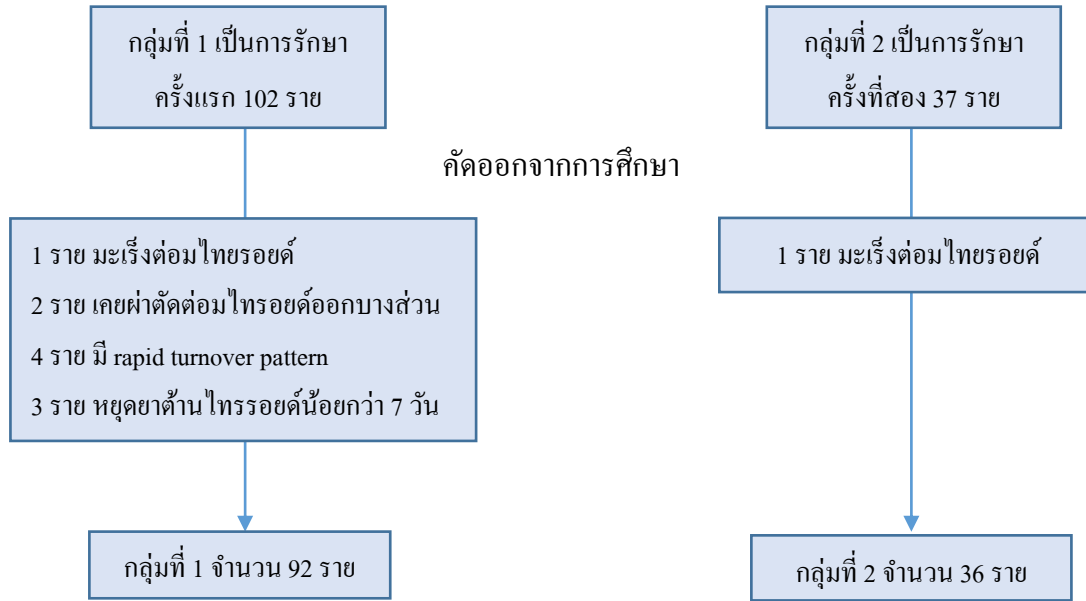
กลุ่มที่ 1 เป็นการรักษา ครั้งแรก 102 ราย

กลุ่มที่ 2 เป็นการรักษา ครั้งที่สอง 37 ราย

คัดออกจากการศึกษา

1 ราย มะเร็งต่อมไทยรอยด์
2 ราย เคยผ่าตัดต่อมไทรอยด์ออกบางส่วน
4 ราย มี rapid turnover pattern
3 ราย หยุดยาต้านไทรรอยด์น้อยกว่า 7 วัน

1 ราย มะเร็งต่อมไทยรอยด์

กลุ่มที่ 1 จำนวน 92 ราย

กลุ่มที่ 2 จำนวน 36 ราย